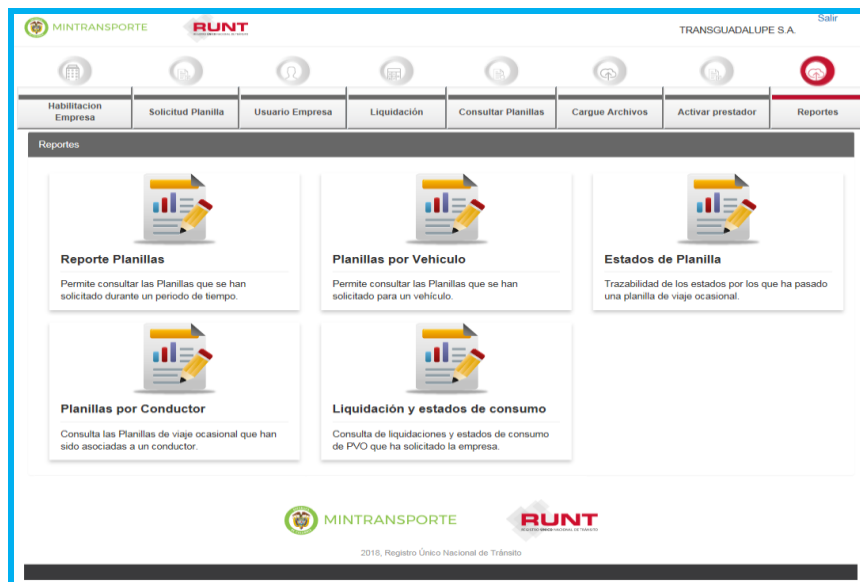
MINTRANSPORTE RUNT

Salir

TRANSGUADALUPE S.A.

Habilitacion Empresa | Solicitud Planilla | Usuario Empresa | Liquidación | Consultar Planillas | Cargue Archivos | Activar prestador | Reportes

Reportes

Reporte Planillas

Permite consultar las Planillas que se han solicitado durante un periodo de tiempo.

Planillas por Vehículo

Permite consultar las Planillas que se han solicitado para un vehículo.

Estados de Planilla

Trazabilidad de los estados por los que ha pasado una planilla de viaje ocasional.

Planillas por Conductor

Consulta las Planillas de viaje ocasional que han sido asociadas a un conductor.

Liquidación y estados de consumo

Consulta de liquidaciones y estados de consumo de PVO que ha solicitado la empresa.

MINTRANSPORTE RUNT

2018, Registro Único Nacional de Tránsito